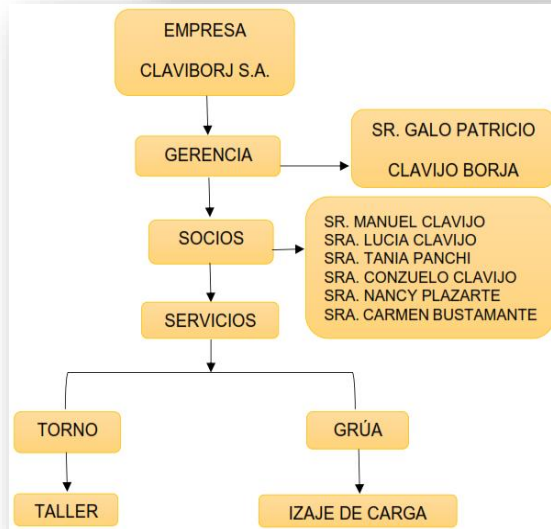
EMPRESA

CLAVIBORJ S.A.

GERENCIA

SR. GALO PATRICIO

CLAVIJO BORJA

SOCIOS

SR. MANUEL CLAVIJO
SRA. LUCIA CLAVIJO
SRA. TANIA PANCHI
SRA. CONZUELO CLAVIJO
SRA. NANCY PLAZARTE
SRA. CARMEN BUSTAMANTE

SERVICIOS

TORNO

GRÚA

TALLER

IZAJE DE CARGA